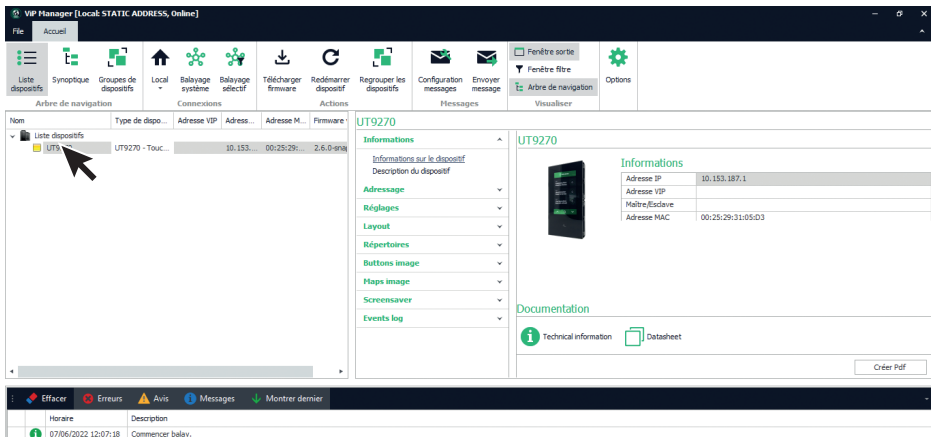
ViP Manager [Local: STATIC ADDRESS, Online]

File Accueil

Liste dispositifs Synoptique Groupes de dispositifs Local Balayage système Balayage sélectif Télécharger firmware Redémarrer dispositif Regrouper les dispositifs Configuration messages Envoyer message Fenêtre sortie Fenêtre filtre Arbre de navigation Options

Arbre de navigation Connexions Actions Messages Visualiser

| Nom | Type de dispo... | Adresse VIP | Adress... | Adresse M... | Firmware |
|---|---|---|---|---|---|
| Liste dispositifs | | | | | |
| UT9 | UT9270 - Touc... | | 10.153.... | 00:25:29:... | 2.6.0-sna |

UT9270

Informations
Informations sur le dispositif
Description du dispositif
Adressage
Réglages
Layout
Répertoires
Buttons image
Maps image
Screensaver
Events log

UT9270

Informations

| Adresse IP | 10.153.187.1 |
|---|---|
| Adresse VIP | |
| Maître/Esclave | |
| Adresse MAC | 00:25:29:31:05:D3 |

Documentation

Technical information Datasheet

Créer Pdf

Effacer Erreurs Avis Messages Montrer dernier

| Horaire | Description |
|---|---|
| 07/06/2022 12:07:18 | Commencer balay. |